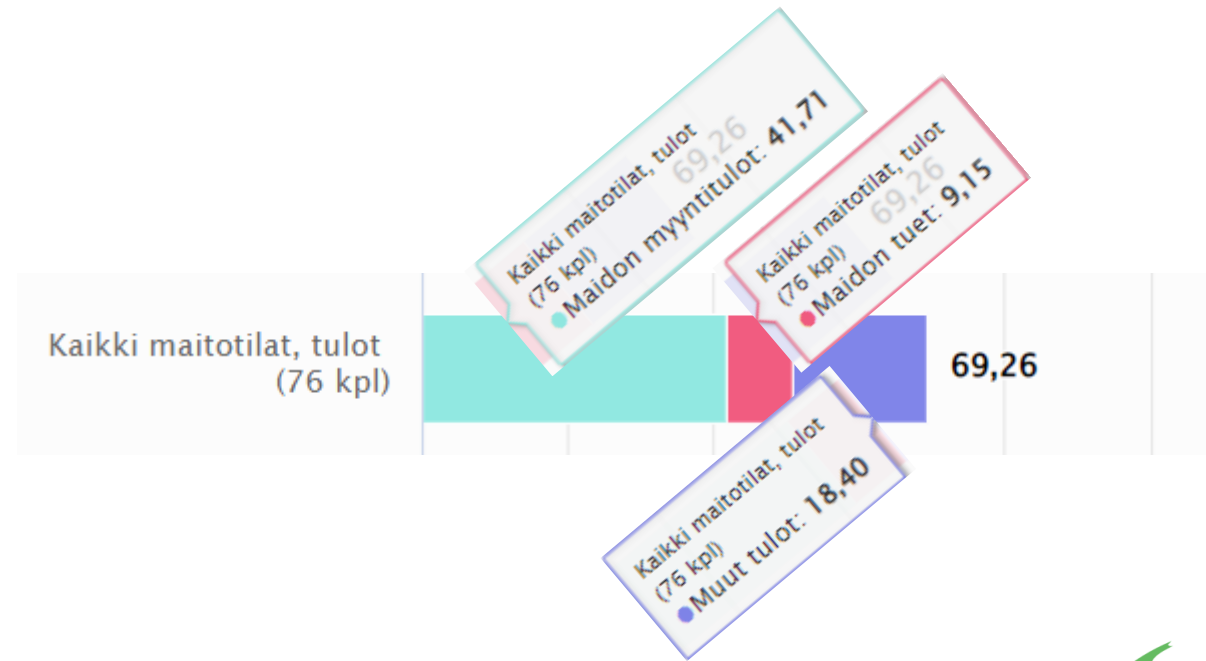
Kaikki maitotilat, tulot (76 kpl)
69,26
Maidon myyntitulot: 41,71

Kaikki maitotilat, tulot (76 kpl)
69,26
Maidon tuet: 9,15

Kaikki maitotilat, tulot (76 kpl)

69,26

Kaikki maitotilat, tulot (76 kpl)
Muut tulot: 18,40